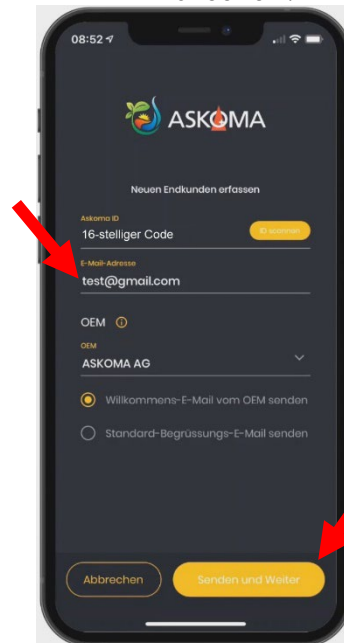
08:52

ASKOMA

Neuen Endkunden erfassen

Askoma ID
16-stelliger Code
ID scannen

E-Mail-Adresse
test@gmail.com

OEM

OEM
ASKOMA AG

Willkommens-E-Mail vom OEM senden

Standard-Begrüssungs-E-Mail senden

Abbrechen
Senden und Weiter